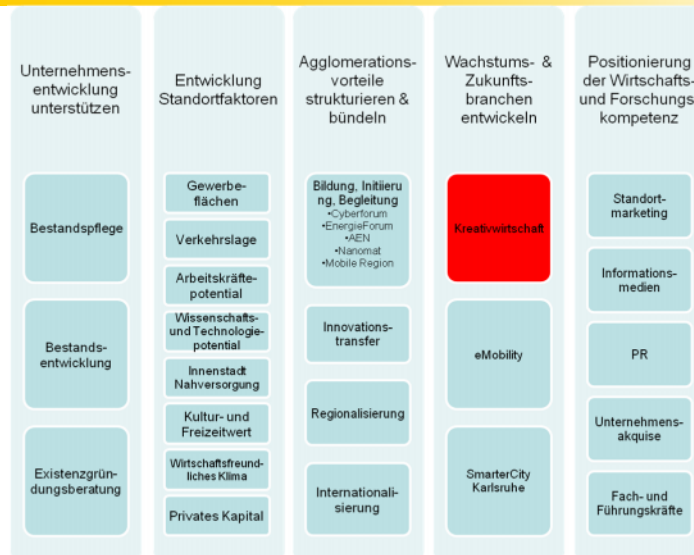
Unternehmensentwicklung unterstützen

Bestandspflege

Bestandsentwicklung

Existenzgründungsberatung

Entwicklung Standortfaktoren

Gewerbeflächen

Verkehrslage

Arbeitskräftepotential

Wissenschafts- und Technologiepotential

Innenstadt Nahversorgung

Kultur- und Freizeitwert

Wirtschaftsfreundliches Klima

Privates Kapital

Agglomerationsvorteile strukturieren & bündeln

Bildung, Initiierung, Begleitung
•Cyberforum
•EnergieForum
•AEN
•Nanomat
•Mobile Region

Innovationstransfer

Regionalisierung

Internationalisierung

Wachstums- & Zukunftsbranchen entwickeln

Kreativwirtschaft

eMobility

SmarterCity Karlsruhe

Positionierung der Wirtschafts- und Forschungskompetenz

Standortmarketing

Informationsmedien

PR

Unternehmensakquise

Fach- und Führungskräfte